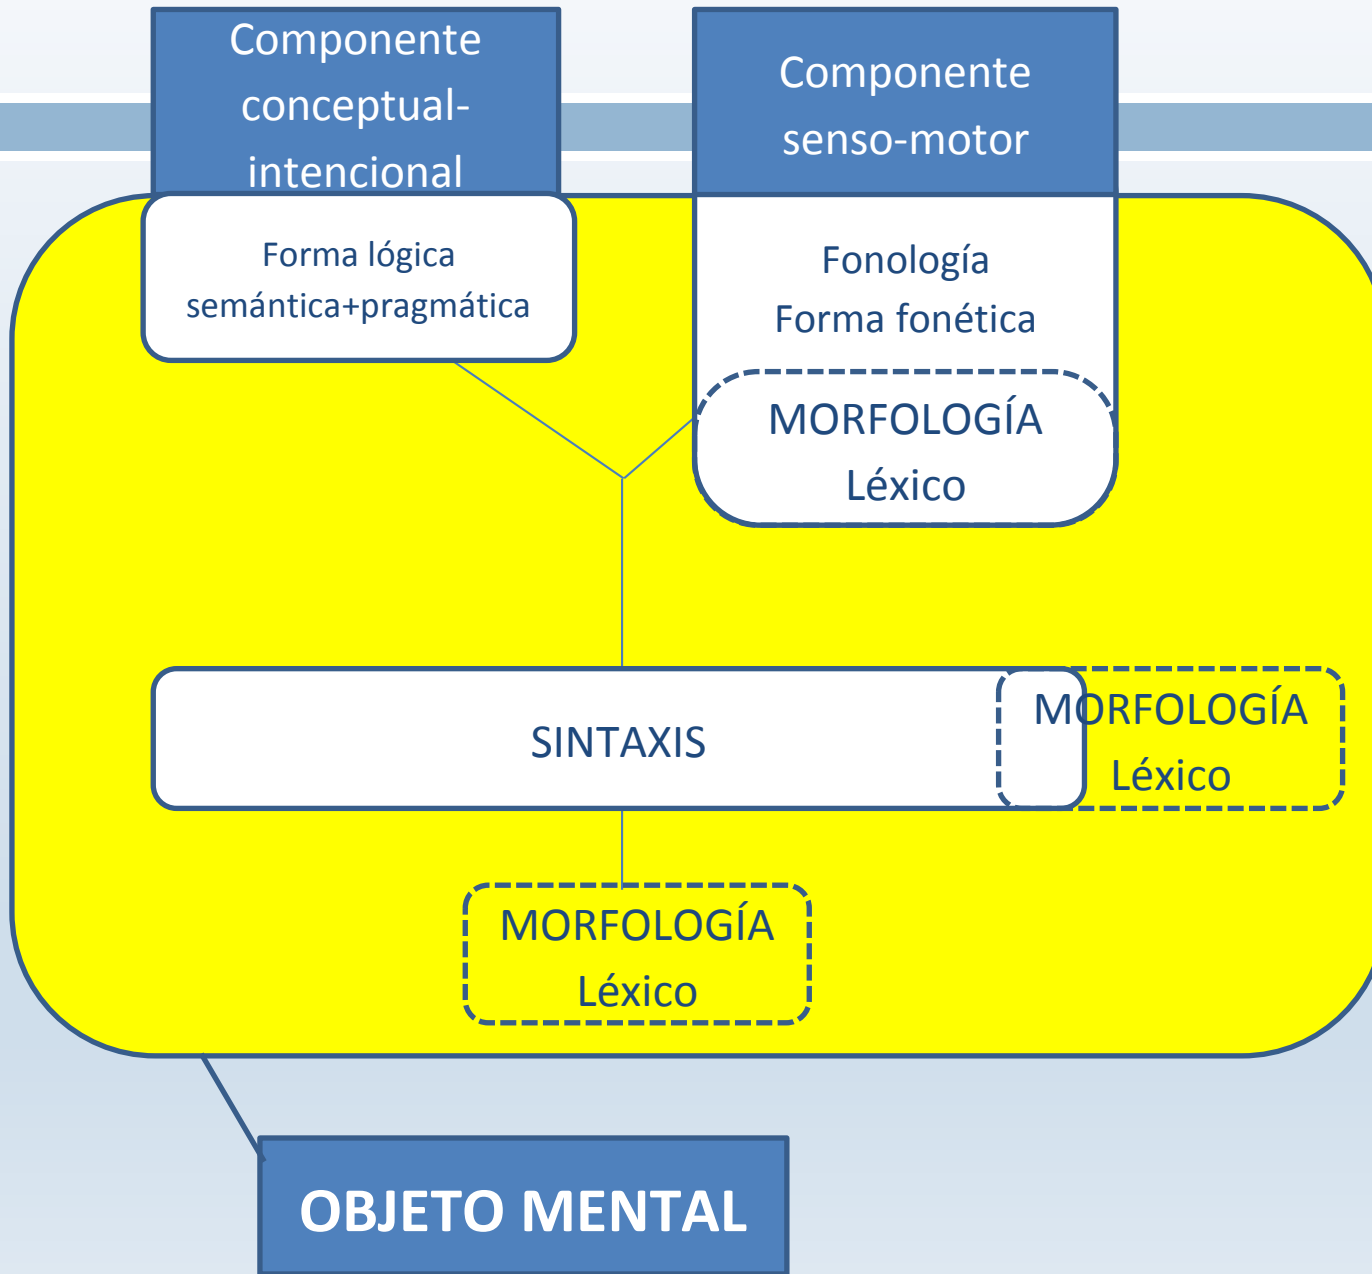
Componente conceptual-intencional

Componente senso-motor

Forma lógica
semántica+pragmática

Fonología
Forma fonética

MORFOLOGÍA
Léxico

SINTAXIS

MORFOLOGÍA
Léxico

MORFOLOGÍA
Léxico

OBJETO MENTAL